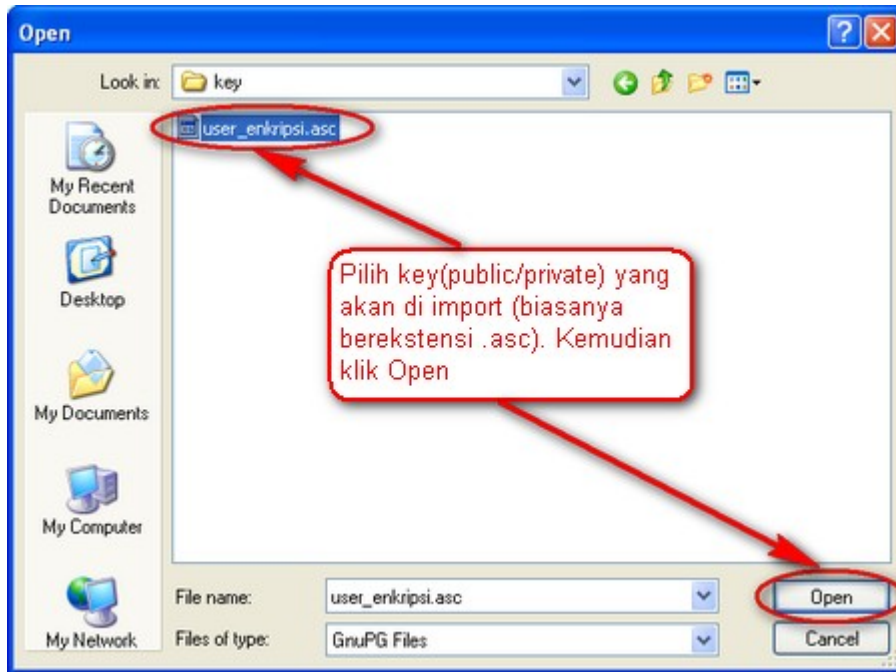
Open

Look in: key

user_enkripsi.asc

My Recent Documents

Desktop

My Documents

My Computer

My Network

Pilih key(public/private) yang akan di import (biasanya berekstensi .asc). Kemudian klik Open

File name: user_enkripsi.asc

Files of type: GnuPG Files

Open

Cancel